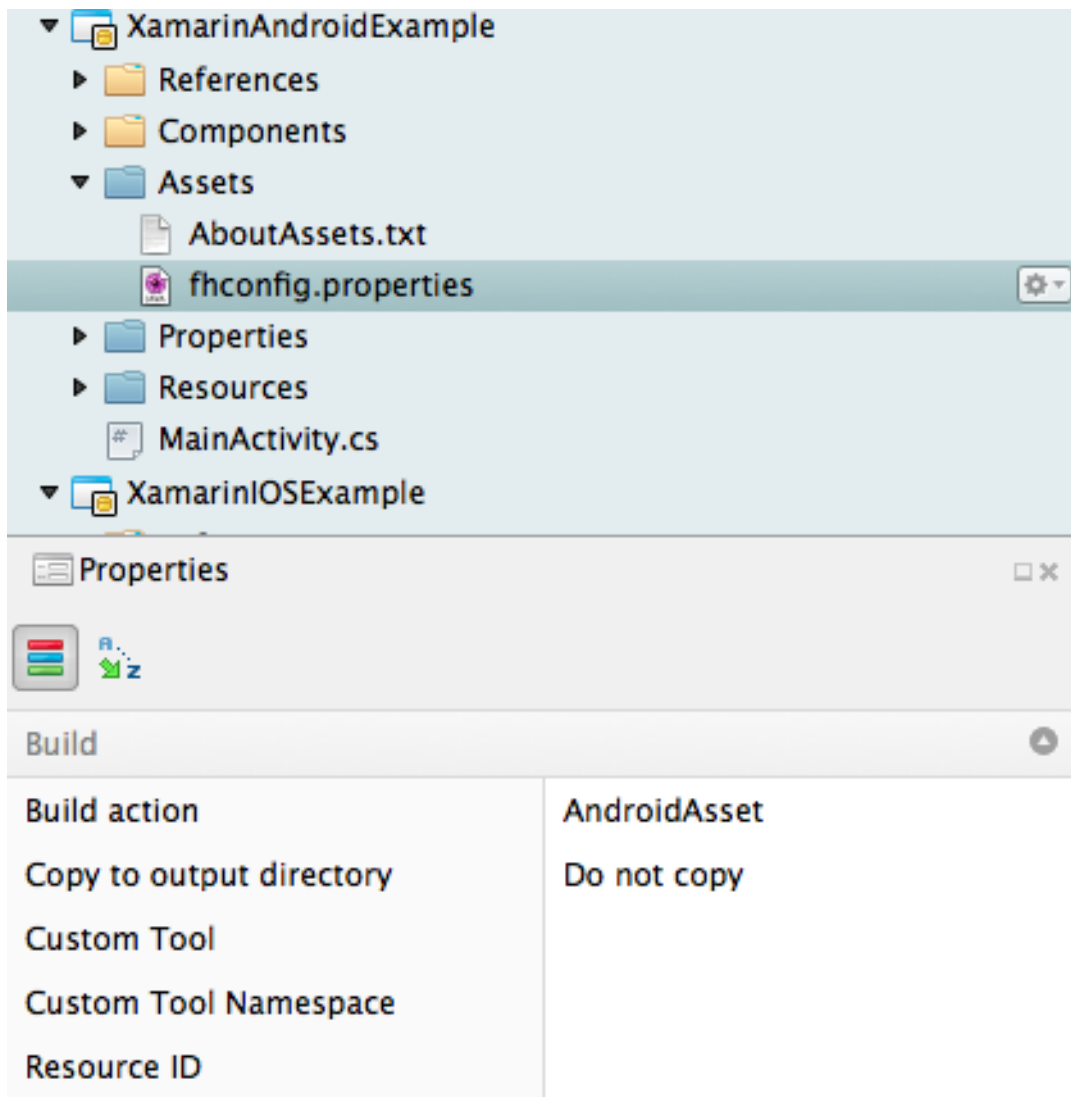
XamarinAndroidExample
References
Components
Assets
AboutAssets.txt
fhconfig.properties
Properties
Resources
MainActivity.cs
XamarinIOSExample

Properties

Build

| Build action | AndroidAsset |
|---|---|
| Copy to output directory | Do not copy |
| Custom Tool | |
| Custom Tool Namespace | |
| Resource ID | |